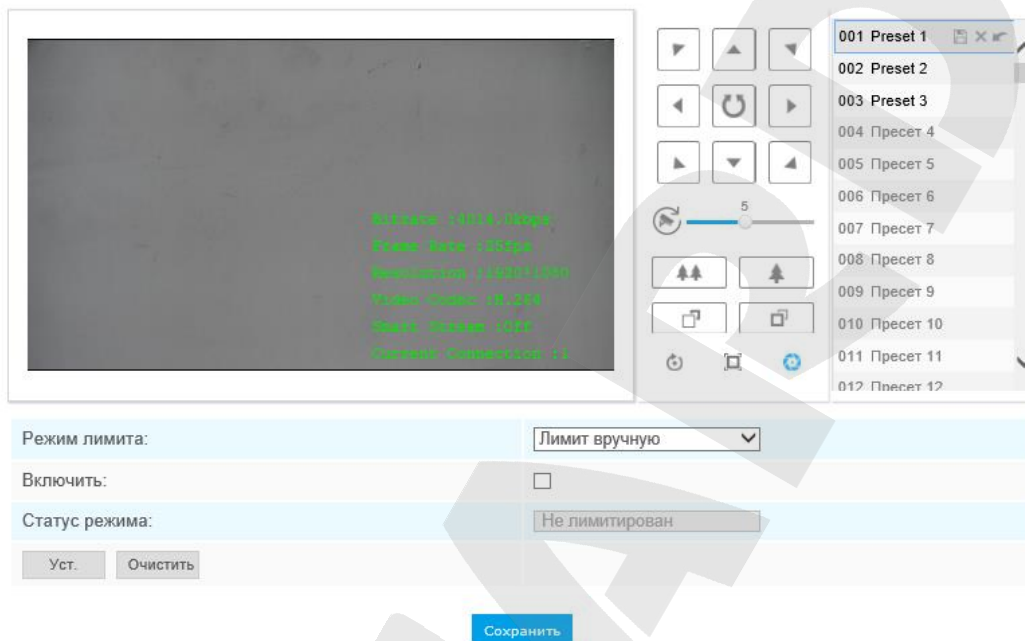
Bitrate :4016.0Kbps
Frame Rate :25fps
Resolution :1920*1080
Video Codec :H.264
Smart Stream :OFF
Current Connection :1

5

001 Preset 1
002 Preset 2
003 Preset 3
004 Пресет 4
005 Пресет 5
006 Пресет 6
007 Пресет 7
008 Пресет 8
009 Пресет 9
010 Пресет 10
011 Пресет 11
012 Пресет 12

Режим лимита: Лимит вручную
Включить:
Статус режима: Не лимитирован

Уст. Очистить

Сохранить